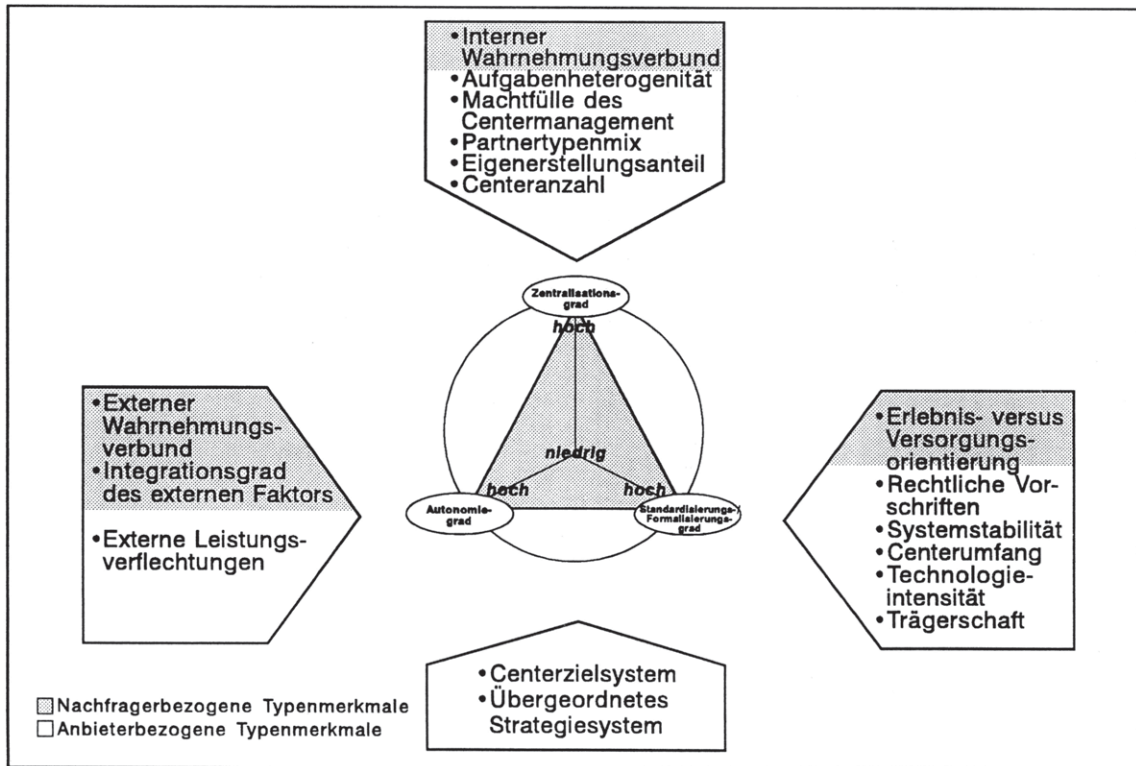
•Interner Wahrnehmungsverbund
•Aufgabenheterogenität
•Machtfülle des Centermanagement
•Partnertypenmix
•Eigenerstellungsanteil
•Centeranzahl

Zentralisationsgrad

hoch

niedrig

hoch

hoch

Autonomiegrad

Standardisierungs-/Formalisierungsgrad

•Externer Wahrnehmungsverbund
•Integrationsgrad des externen Faktors

•Externe Leistungsverflechtungen

•Erlebnis- versus Versorgungsorientierung
•Rechtliche Vorschriften
•Systemstabilität
•Centerumfang
•Technologieintensität
•Trägerschaft

•Centerzielsystem
•Übergeordnetes Strategiesystem

Nachfragerbezogene Typenmerkmale
Anbieterbezogene Typenmerkmale